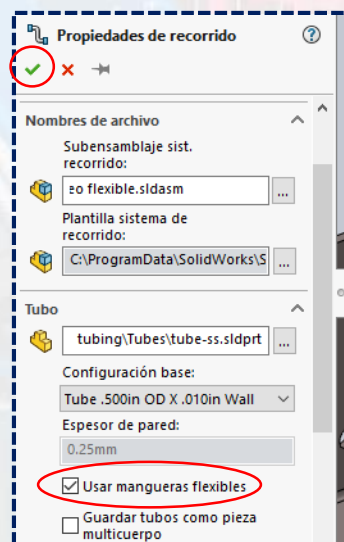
Propiedades de recorrido

?

Nombres de archivo

Subensamblaje sist. recorrido:

eo flexible.sldasm

...

Plantilla sistema de recorrido:

C:\ProgramData\SolidWorks\S

...

Tubo

tubing\Tubes\tube-ss.sldprt

...

Configuración base:

Tube .500in OD X .010in Wall

Espesor de pared:

0.25mm

Usar mangueras flexibles

Guardar tubos como pieza multicuerpo